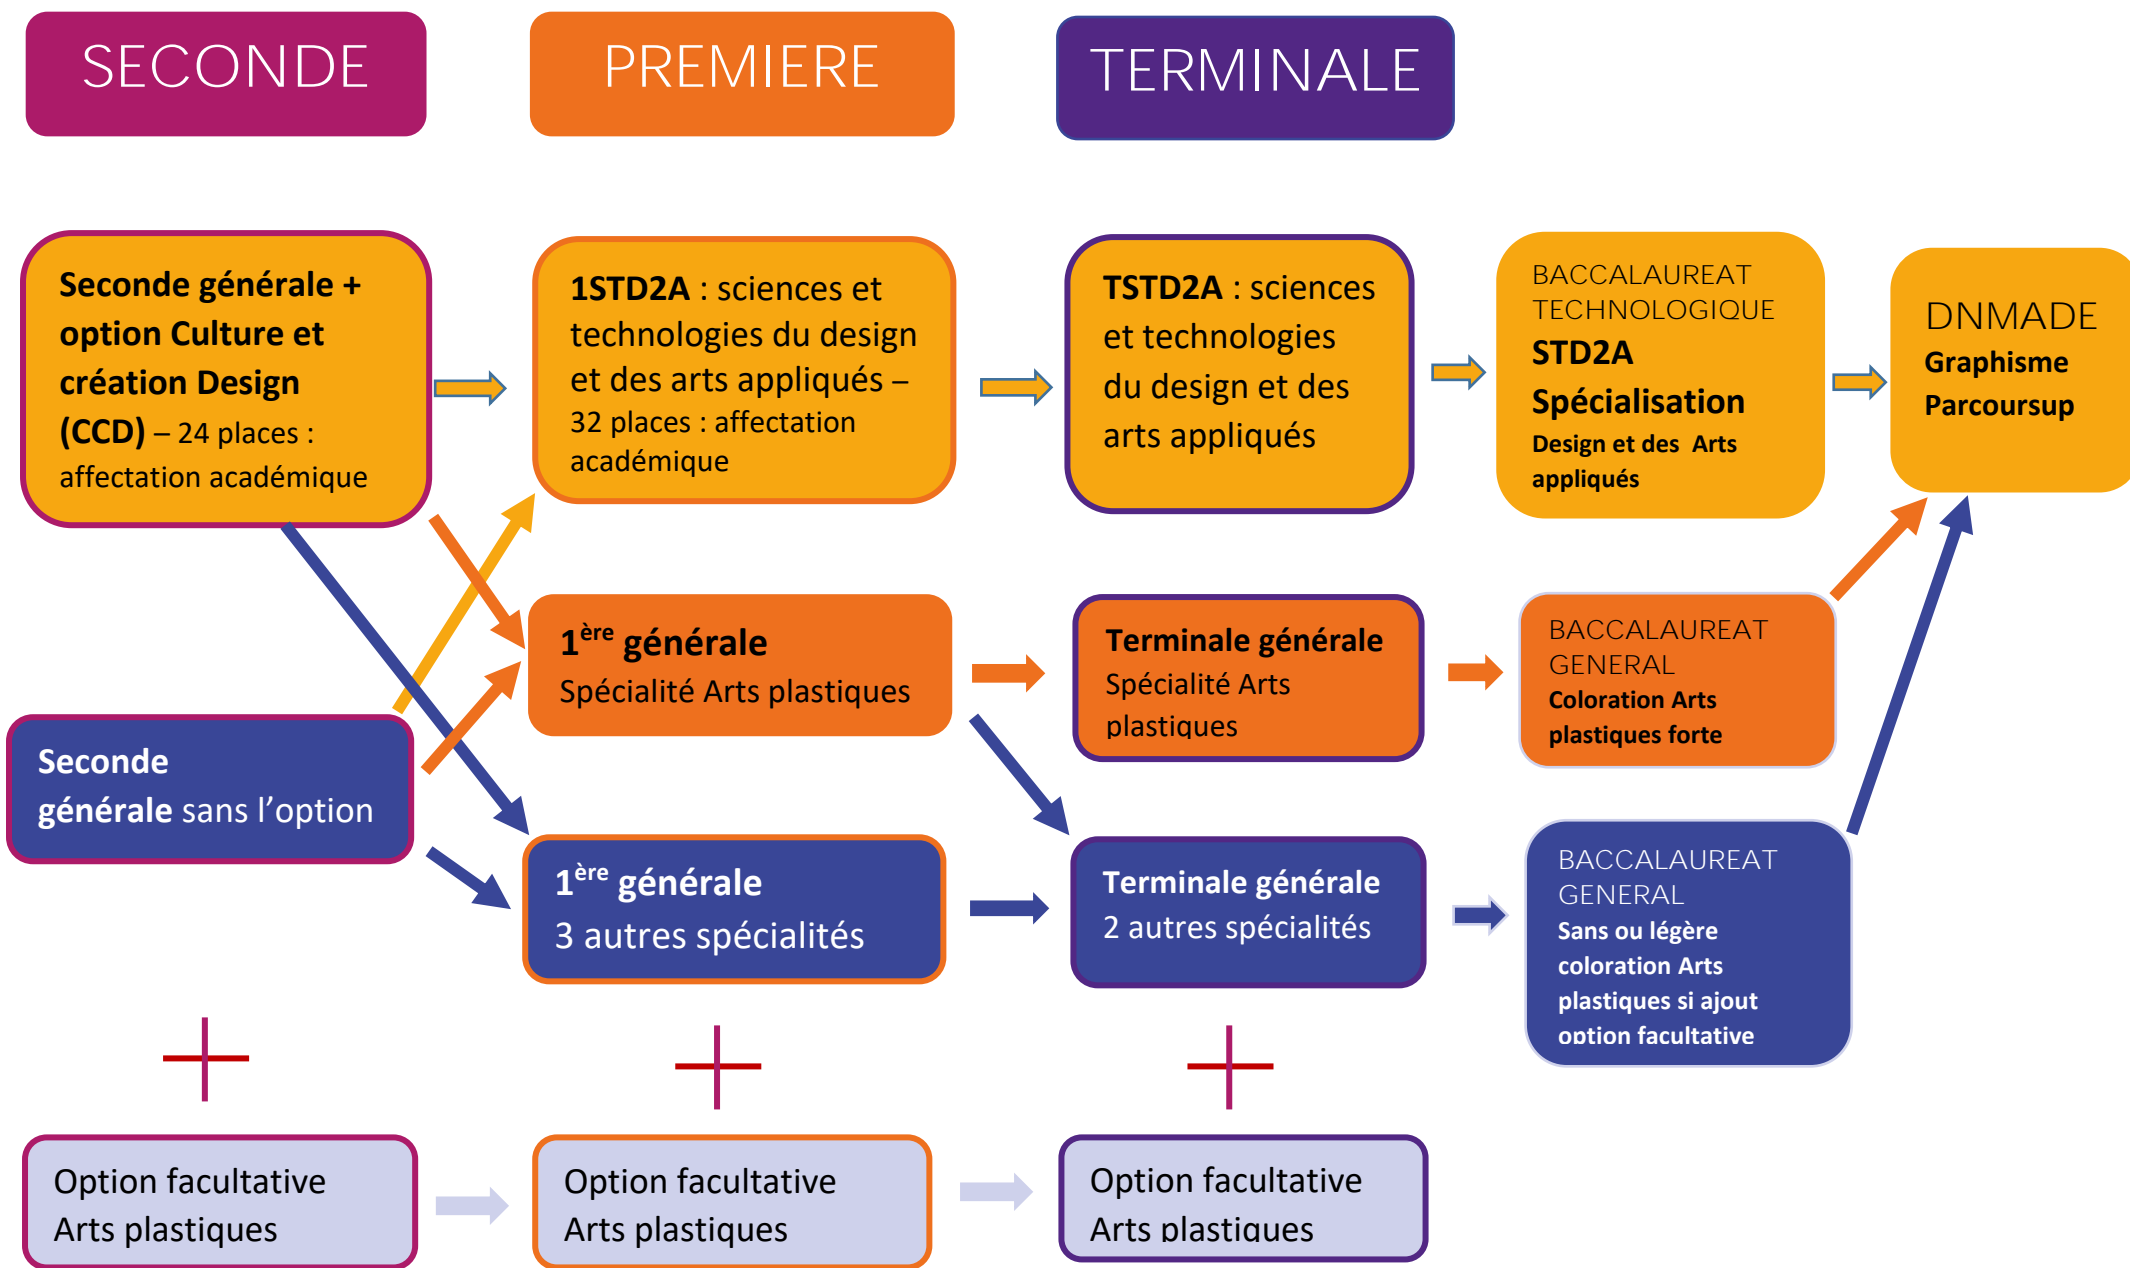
SECONDE

PREMIERE

TERMINALE

Seconde générale + option Culture et création Design (CCD) – 24 places : affectation académique

1STD2A : sciences et technologies du design et des arts appliqués – 32 places : affectation académique

TSTD2A : sciences et technologies du design et des arts appliqués

BACCALAUREAT TECHNOLOGIQUE
STD2A
Spécialisation
Design et des Arts appliqués

DNMADE
Graphisme
Parcoursup

1$^{ère}$ générale
Spécialité Arts plastiques

Terminale générale
Spécialité Arts plastiques

BACCALAUREAT GENERAL
Coloration Arts plastiques forte

Seconde générale sans l'option

1$^{ère}$ générale
3 autres spécialités

Terminale générale
2 autres spécialités

BACCALAUREAT GENERAL
Sans ou légère coloration Arts plastiques si ajout option facultative

Option facultative Arts plastiques

Option facultative Arts plastiques

Option facultative Arts plastiques